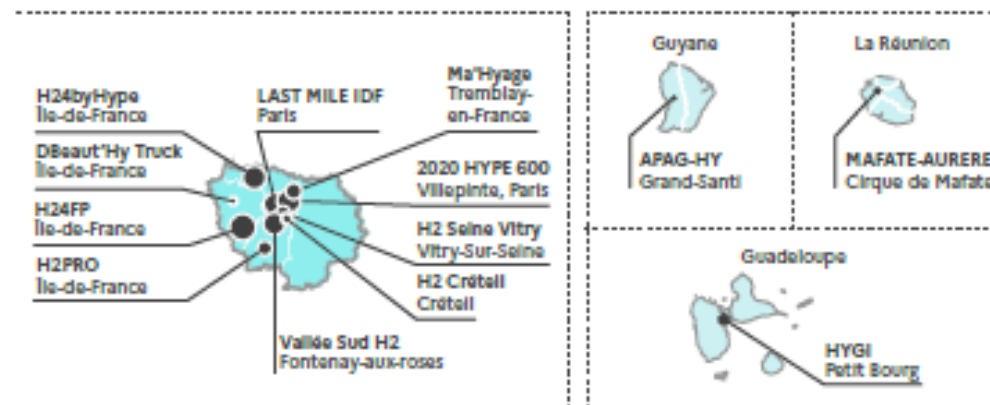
H24byHype
Île-de-France

DBeaut'Hy Truck
Île-de-France

H24FP
Île-de-France

H2PRO
Île-de-France

LAST MILE IDF
Paris

Ma'Hyage
Tremblay-en-France

2020 HYPE 600
Villepinte, Paris

H2 Seine Vitry
Vitry-Sur-Seine

H2 Créteil
Créteil

Vallée Sud H2
Fontenay-aux-roses

Guyane

APAG-HY
Grand-Santi

La Réunion

MAFATE-AURERE
Cirque de Mafat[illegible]

Guadeloupe

HYGI
Petit Bourg